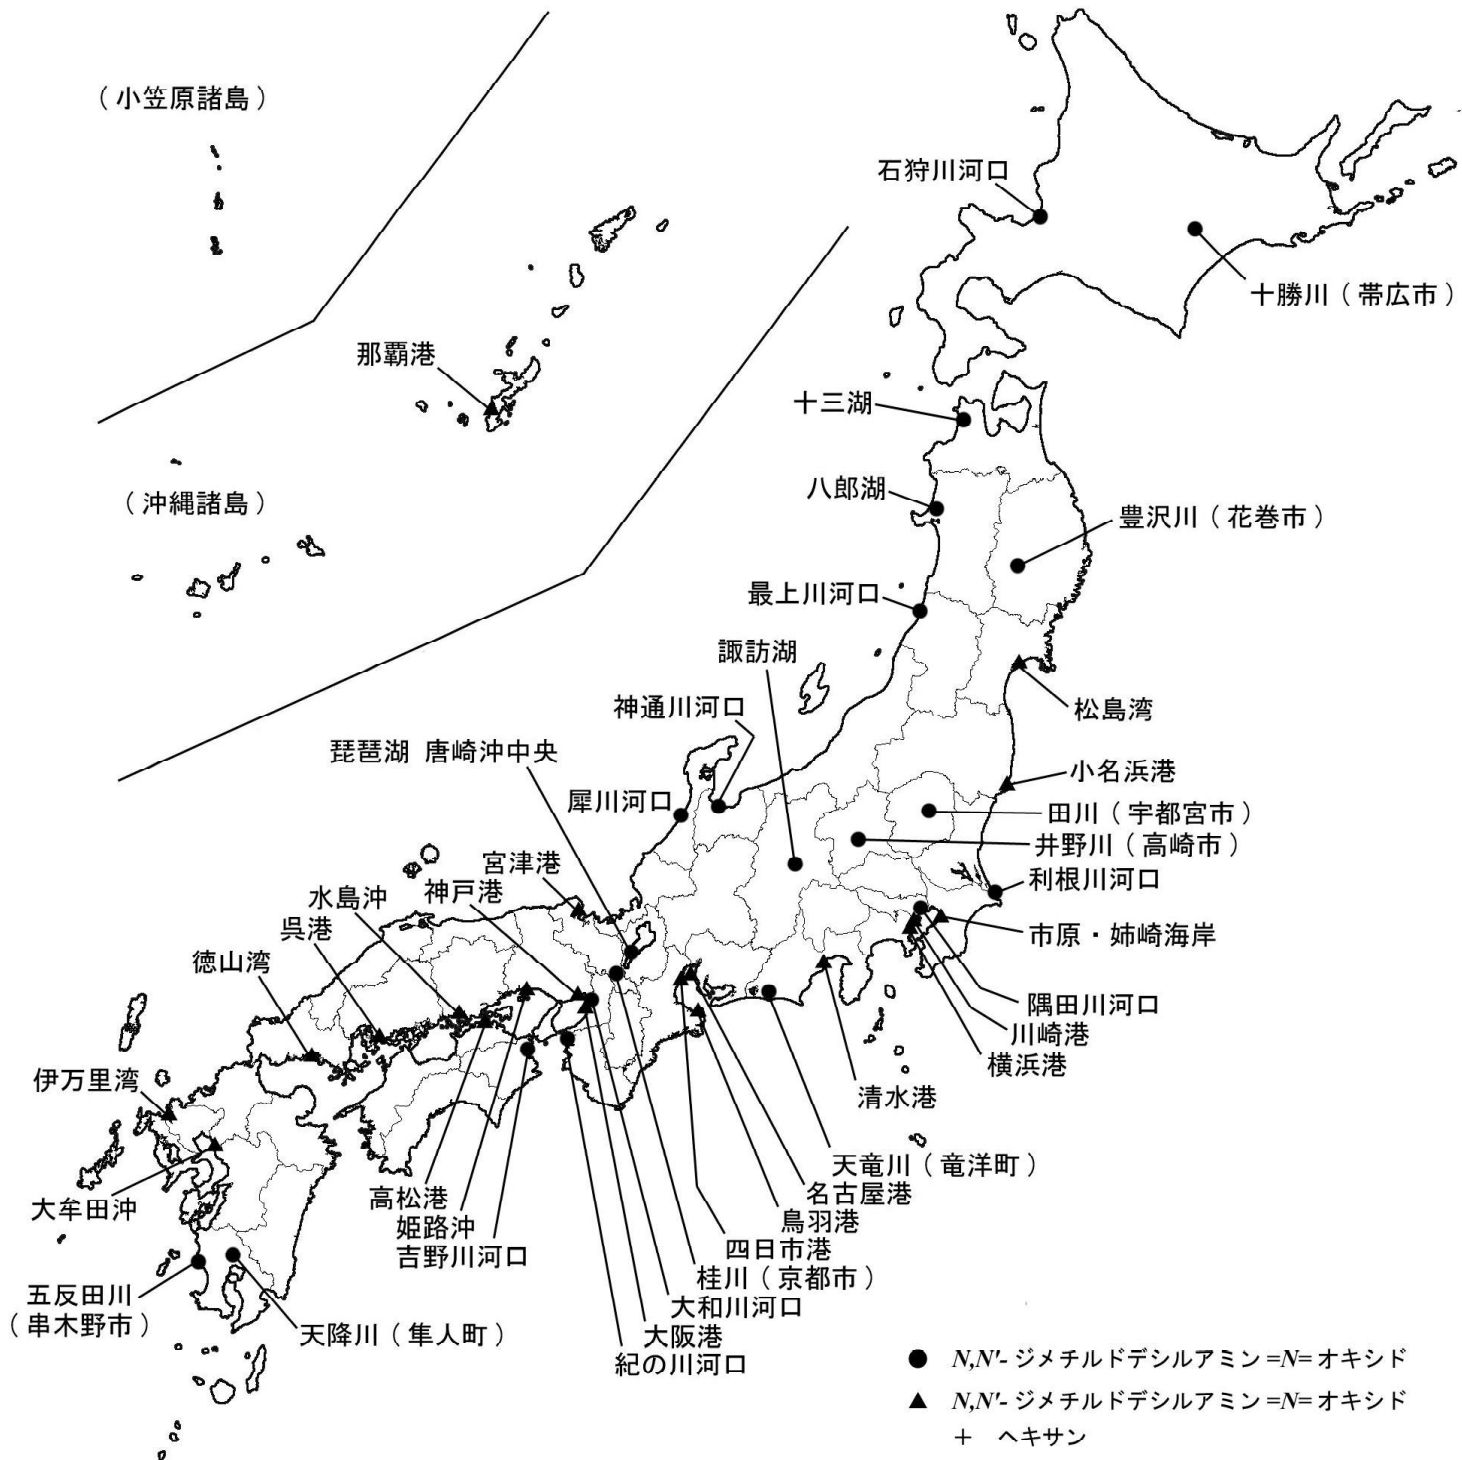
（小笠原諸島）

石狩川河口

十勝川（帯広市）

那覇港

十三湖

（沖縄諸島）

八郎湖

豊沢川（花巻市）

最上川河口

諏訪湖

松島湾

神通川河口

琵琶湖 唐崎沖中央

小名浜港

犀川河口

田川（宇都宮市）

井野川（高崎市）

宮津港

利根川河口

水島沖

神戸港

市原・姉崎海岸

呉港

徳山湾

隅田川河口

川崎港

横浜港

伊万里湾

清水港

天竜川（竜洋町）

名古屋港

大牟田沖

高松港

鳥羽港

姫路沖

吉野川河口

四日市港

桂川（京都市）

五反田川（串木野市）

大和川河口

天降川（隼人町）

大阪港

紀の川河口

● $N,N'$- ジメチルドデシルアミン =$N$= オキシド

▲ $N,N'$- ジメチルドデシルアミン =$N$= オキシド ＋ ヘキサン